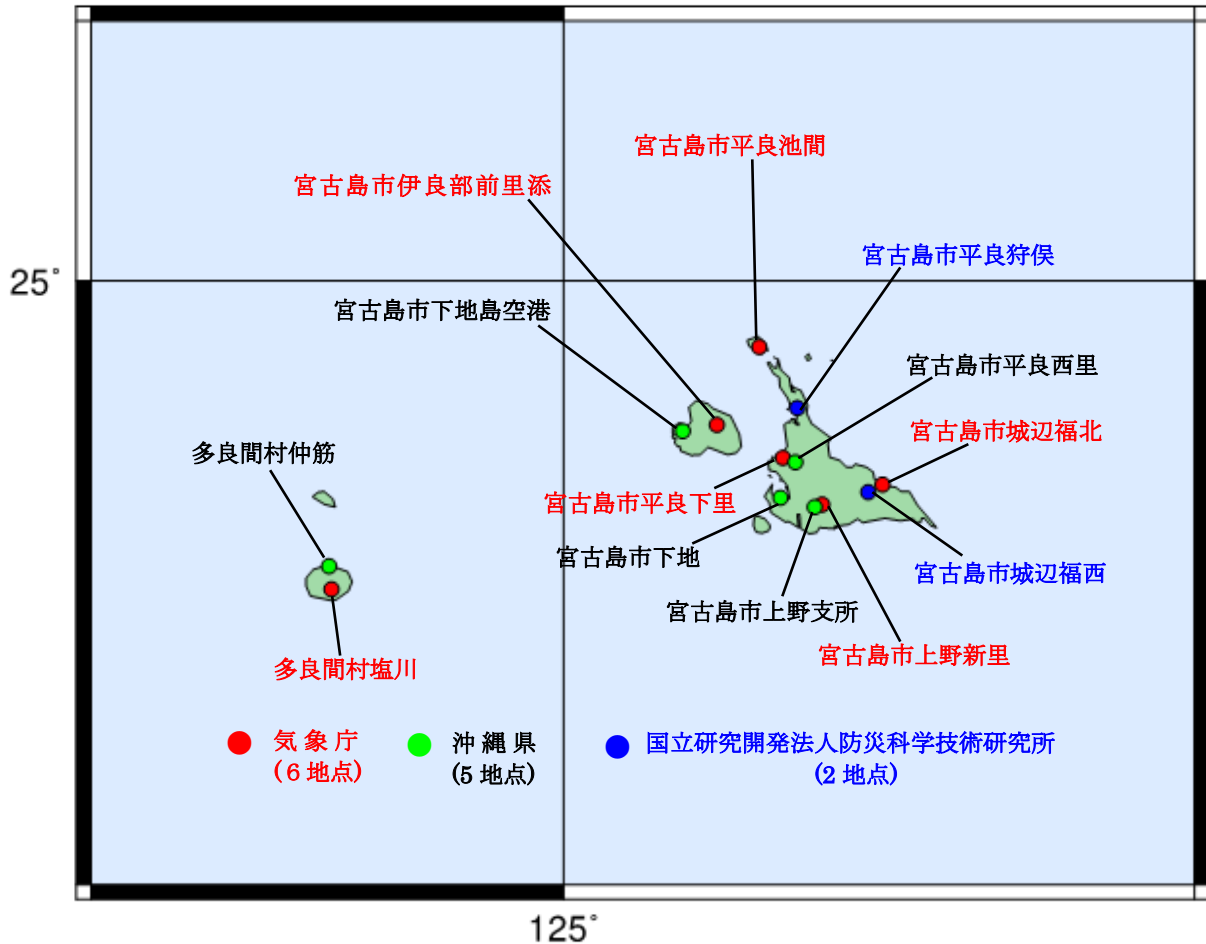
宮古島市平良池間
宮古島市伊良部前里添
宮古島市平良狩俣
25°
宮古島市下地島空港
宮古島市平良西里
宮古島市城辺福北
多良間村仲筋
宮古島市平良下里
宮古島市下地
宮古島市城辺福西
宮古島市上野支所
宮古島市上野新里
多良間村塩川
気象庁
(6地点)
沖縄県
(5地点)
国立研究開発法人防災科学技術研究所
(2地点)
125°